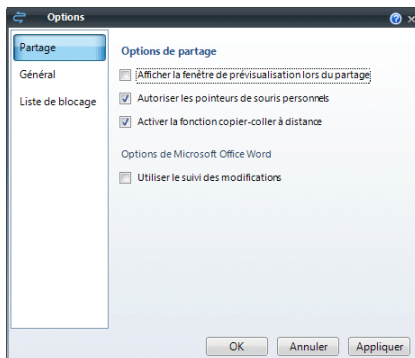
Options

Partage
Général
Liste de blocage

Options de partage

Afficher la fenêtre de prévisualisation lors du partage

Autoriser les pointeurs de souris personnels

Activer la fonction copier-coller à distance

Options de Microsoft Office Word

Utiliser le suivi des modifications

OK
Annuler
Appliquer